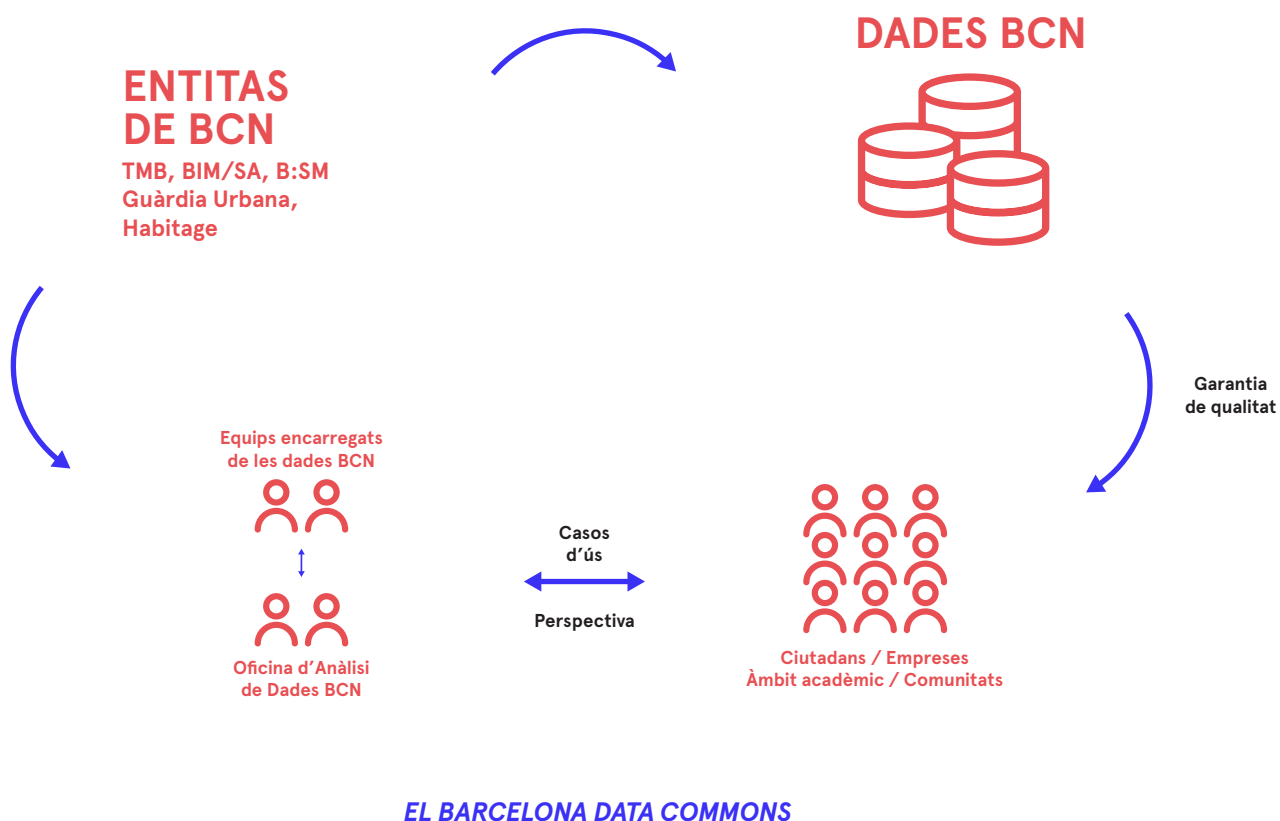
ENTITAS DE BCN

TMB, BIM/SA, B:SM Guàrdia Urbana, Habitage

DADES BCN

Garantia de qualitat

Equips encarregats de les dades BCN

Oficina d'Anàlisi de Dades BCN

Casos d'ús

Perspectiva

Ciutadans / Empreses
Àmbit acadèmic / Comunitats

EL BARCELONA DATA COMMONS